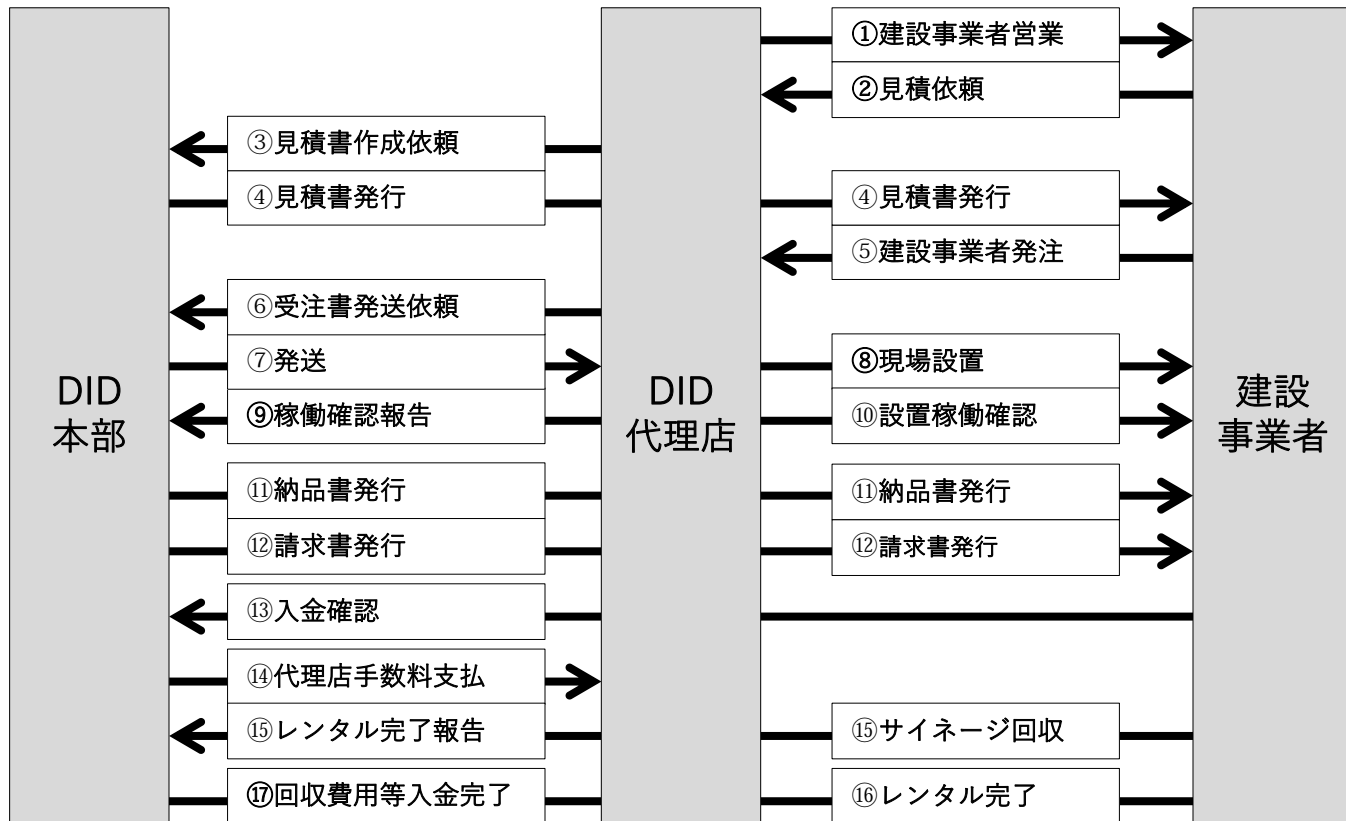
DID
本部

DID
代理店

建設
事業者

①建設事業者営業
②見積依頼
③見積書作成依頼
④見積書発行
④見積書発行
⑤建設事業者発注
⑥受注書発送依頼
⑦発送
⑧現場設置
⑨稼働確認報告
⑩設置稼働確認
⑪納品書発行
⑪納品書発行
⑫請求書発行
⑫請求書発行
⑬入金確認
⑭代理店手数料支払
⑮レンタル完了報告
⑮サイネージ回収
⑰回収費用等入金完了
⑯レンタル完了